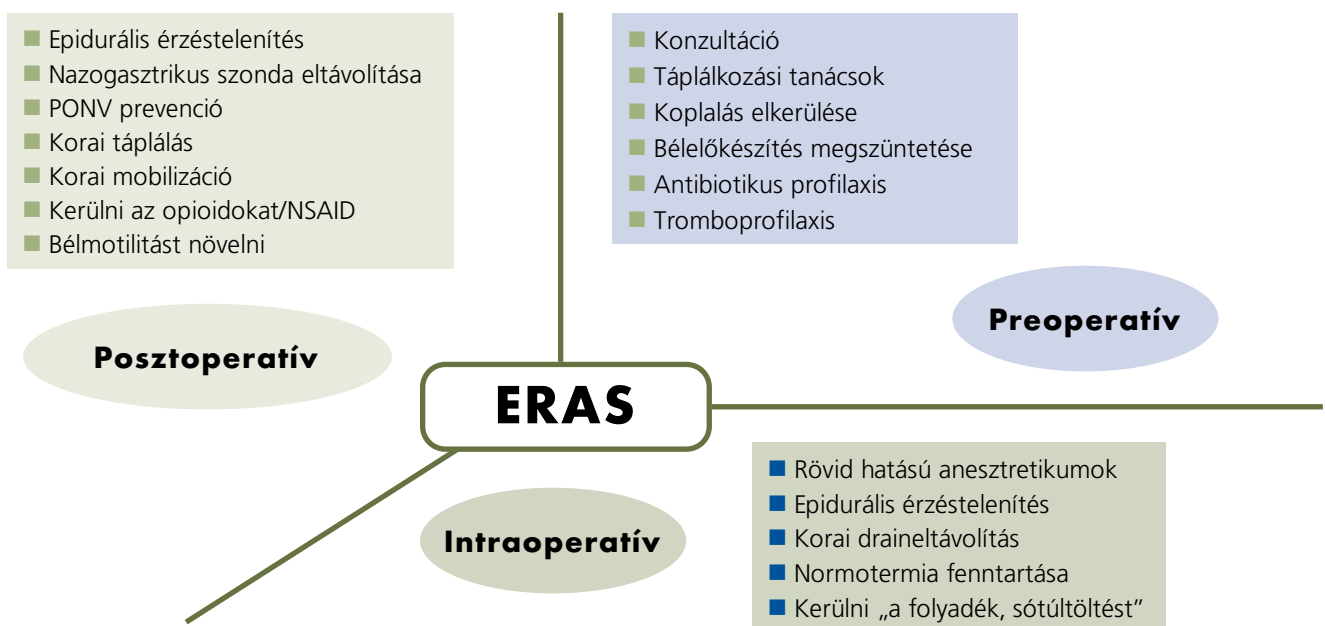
■ Epidurális érzéstelenítés
■ Nazogasztrikus szonda eltávolítása
■ PONV prevenció
■ Korai táplálás
■ Korai mobilizáció
■ Kerülni az opioidokat/NSAID
■ Bélmotilitást növelni

■ Konzultáció
■ Táplálkozási tanácsok
■ Koplalás elkerülése
■ Bélelőkészítés megszüntetése
■ Antibiotikus profilaxis
■ Tromboprofilaxis

Preoperatív

Posztoperatív

ERAS

■ Rövid hatású anesztretikumok
■ Epidurális érzéstelenítés
■ Korai draineltávolítás
■ Normotermia fenntartása
■ Kerülni „a folyadék, sótúltöltést"

Intraoperatív